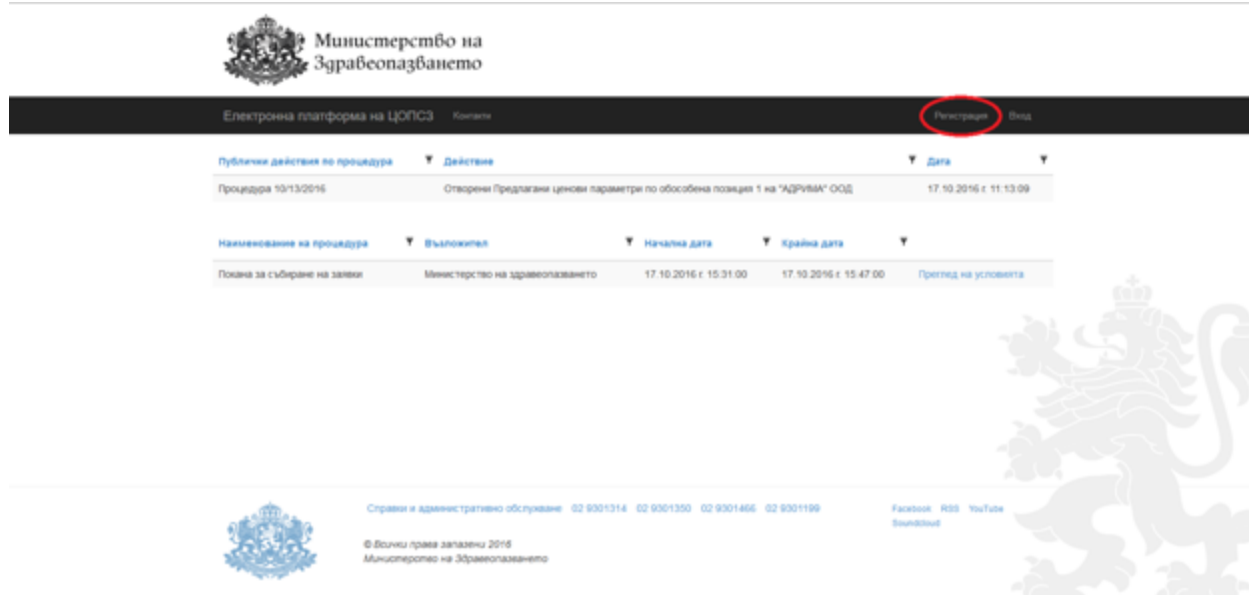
Министерство на Здравеопазването

Електронна платформа на ЦОПСЗ Контакти Регистрация Вход

| Публични действия по процедура | Действие | Дата |
|---|---|---|
| Процедура 10/13/2016 | Отворени Предлагани ценови параметри по обособена позиция 1 на "АДРИМА" ООД | 17.10.2016 г. 11:13:09 |

| Наименование на процедура | Възложител | Начална дата | Крайна дата | |
|---|---|---|---|---|
| Покана за събиране на заявки | Министерство на здравеопазването | 17.10.2016 г. 15:31:00 | 17.10.2016 г. 15:47:00 | Преглед на условията |

Справки и административно обслужване 02 9301314 02 9301350 02 9301466 02 9301199

Facebook RSS YouTube Soundcloud

© Всички права запазени 2016
Министерство на Здравеопазването